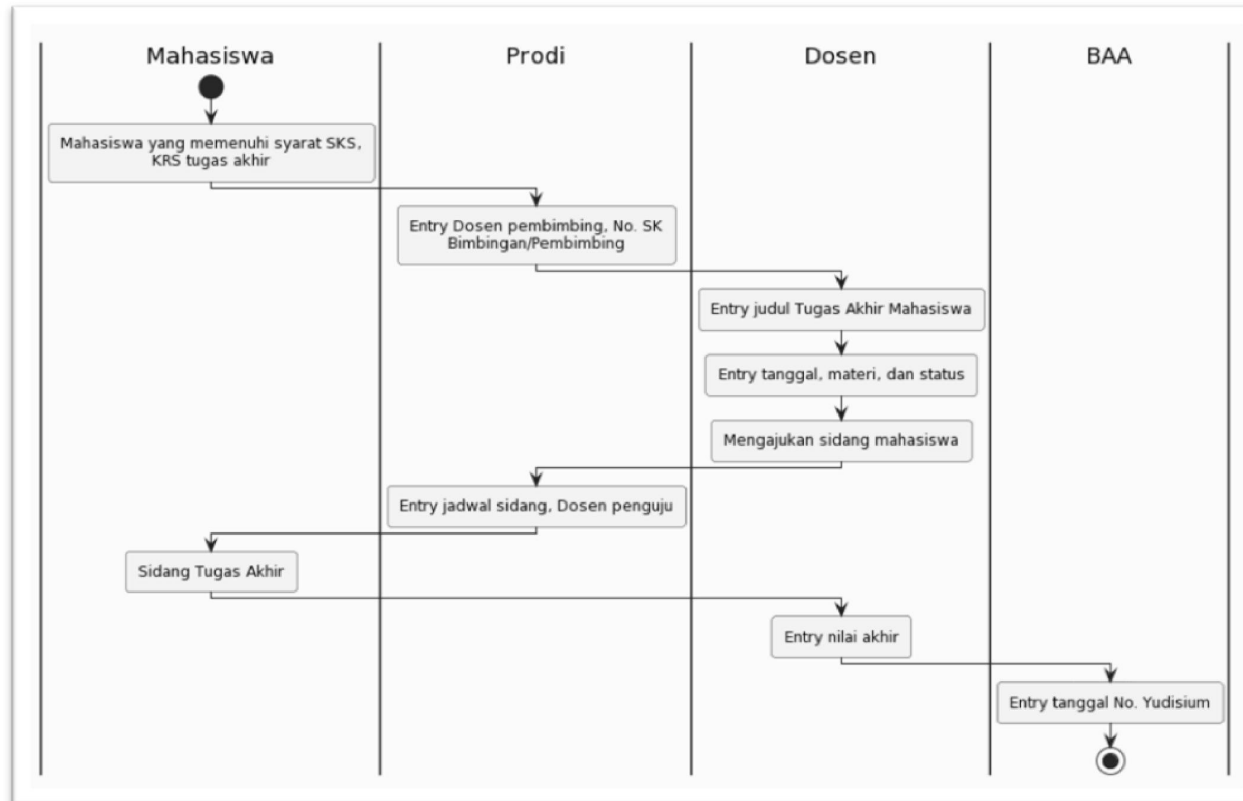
Mahasiswa

Prodi

Dosen

BAA

Mahasiswa yang memenuhi syarat SKS, KRS tugas akhir

Entry Dosen pembimbing, No. SK Bimbingan/Pembimbing

Entry judul Tugas Akhir Mahasiswa

Entry tanggal, materi, dan status

Mengajukan sidang mahasiswa

Entry jadwal sidang, Dosen penguju

Sidang Tugas Akhir

Entry nilai akhir

Entry tanggal No. Yudisium